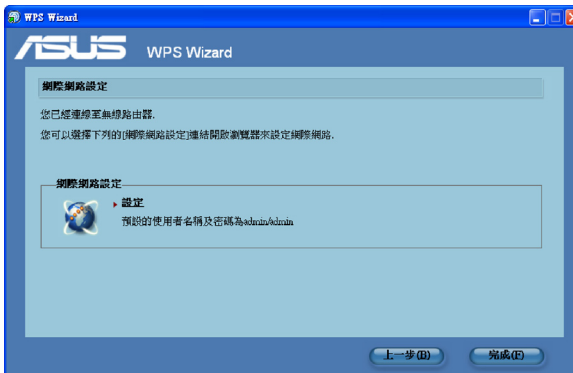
WPS Wizard

ASUS WPS Wizard

網際網路設定

您已經連線至無線路由器.

您可以選擇下列的[網際網路設定]連結開啟瀏覽器來設定網際網路.

網際網路設定

設定

預設的使用者名稱及密碼為admin/admin

上一步(B)

完成(F)